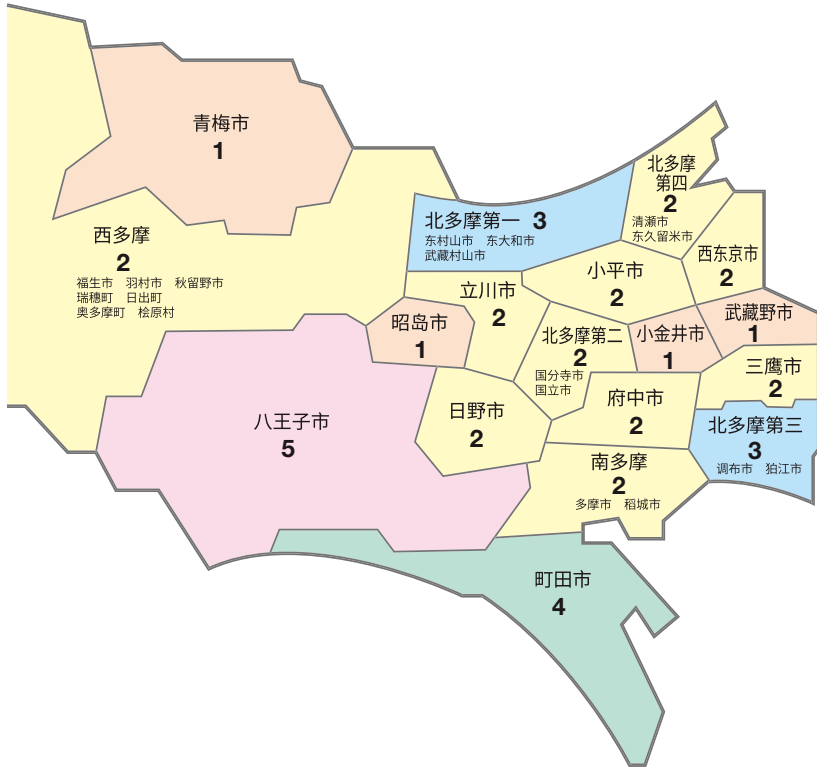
青梅市
1

西多摩
2
福生市 羽村市 秋留野市
瑞穂町 日出町
奥多摩町 桧原村

北多摩第一 3
东村山市 东大和市
武蔵村山市

北多摩
第四
2
清瀬市
东久留米市

西东京市
2

小平市
2

立川市
2

昭岛市
1

北多摩第二
2
国分寺市
国立市

小金井市
1

武蔵野市
1

三鷹市
2

八王子市
5

日野市
2

府中市
2

北多摩第三
3
调布市 狛江市

南多摩
2
多摩市 稲城市

町田市
4